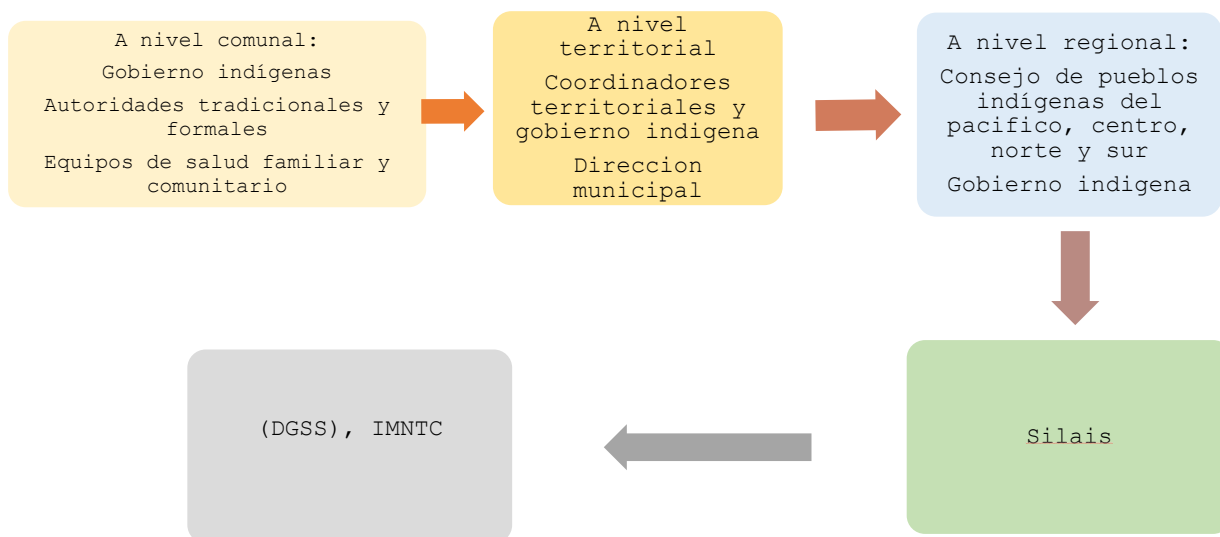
A nivel comunal:

Gobierno indígenas

Autoridades tradicionales y formales

Equipos de salud familiar y comunitario

A nivel territorial

Coordinadores territoriales y gobierno indigena

Direccion municipal

A nivel regional:

Consejo de pueblos indígenas del pacifico, centro, norte y sur

Gobierno indigena

Silais

(DGSS), IMNTC